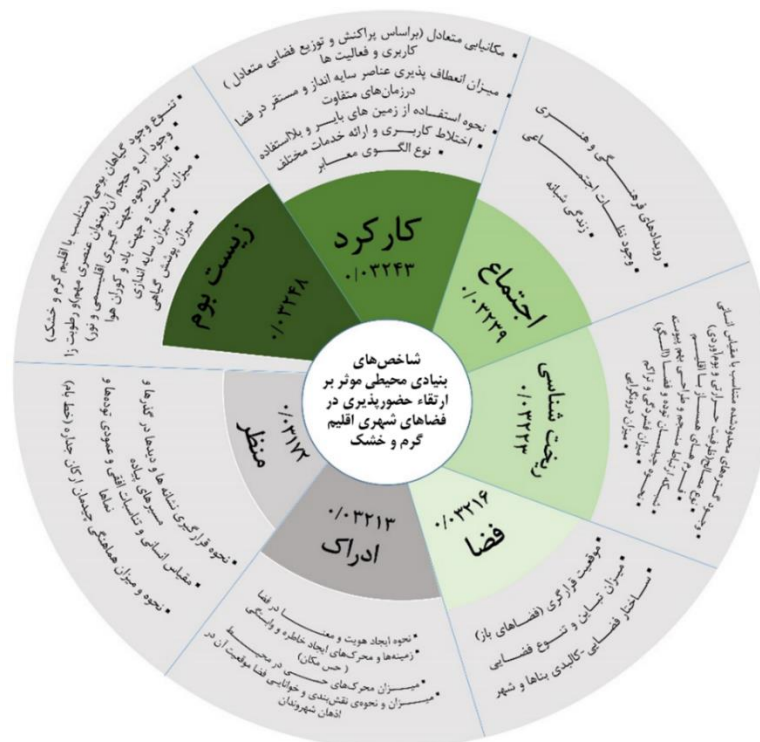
شاخص‌های بنیادی محیطی موثر بر ارتقاء حضورپذیری در فضاهای شهری اقلیم گرم و خشک

کارکرد
۰/۰۳۲۴۳

• مکانیابی متعادل (براساس پراکنش و توزیع فضایی متعادل) کاربری و فعالیت ها
• میزان انعطاف پذیری عناصر سایه انداز و مستقر در فضا درزمان‌های متفاوت
• نحوه استفاده از زمین های بایر و بلااستفاده
• اختلاط کاربری و ارائه خدمات مختلف
• نوع الگوی معابر

اجتماع
۰/۰۳۲۳۹

• رویدادهای فرهنگی و هنری
• وجود تعاملات اجتماعی
• زندگی شبانه

ریخت شناسی
۰/۰۳۲۲۳

• وجود گستره‌های محدودشده متناسب با مقیاس انسانی
• تناسبات ارتفاع (حرارتی و بصری)
• تنوع فرم های همساز با اقلیم
• نحوه ارتباط مسیرها و فضاها
• میزان نفوذپذیری و تراکم

فضا
۰/۰۳۲۱۶

• موقعیت قرارگیری (فضاهای باز)
• میزان تباین و تنوع فضایی
• ساختار فضایی -کالبدی بناها و شهر

ادراک
۰/۰۳۲۱۳

• نحوه ایجاد هویت و معنا در فضا
• زمینه‌ها و محرک‌های ایجاد خاطره و وابستگی (حس مکان)
• میزان محرک‌های حسی در محیط
• میزان و نحوه‌ی نقش‌بندی و خوانایی فضا موقعیت آن در اذهان شهروندان

منظر
۰/۰۳۱۷۲

• نحوه قرارگیری نشانه ها و دیدها در کدها و مسیرهای پیاده
• مقیاس انسانی و تناسبات افقی عمودی بدنه‌ها و نماها
• نحوه و میزان هماهنگی جمعمان (کف جداره و بام)

زیست بوم
۰/۰۳۲۴۸

• تنوع وجود گیاهان بومی (متناسب با اقلیم گرم و خشک)
• وجود آب و حجم آن (بعنوان عنصری مهم) و رطوبت زا
• تابش (نحوه جهت گیری اقلیمی و نور)
• میزان سرعت و جهت باد و کوران هوا
• میزان سایه اندازی
• میزان پوشش گیاهی